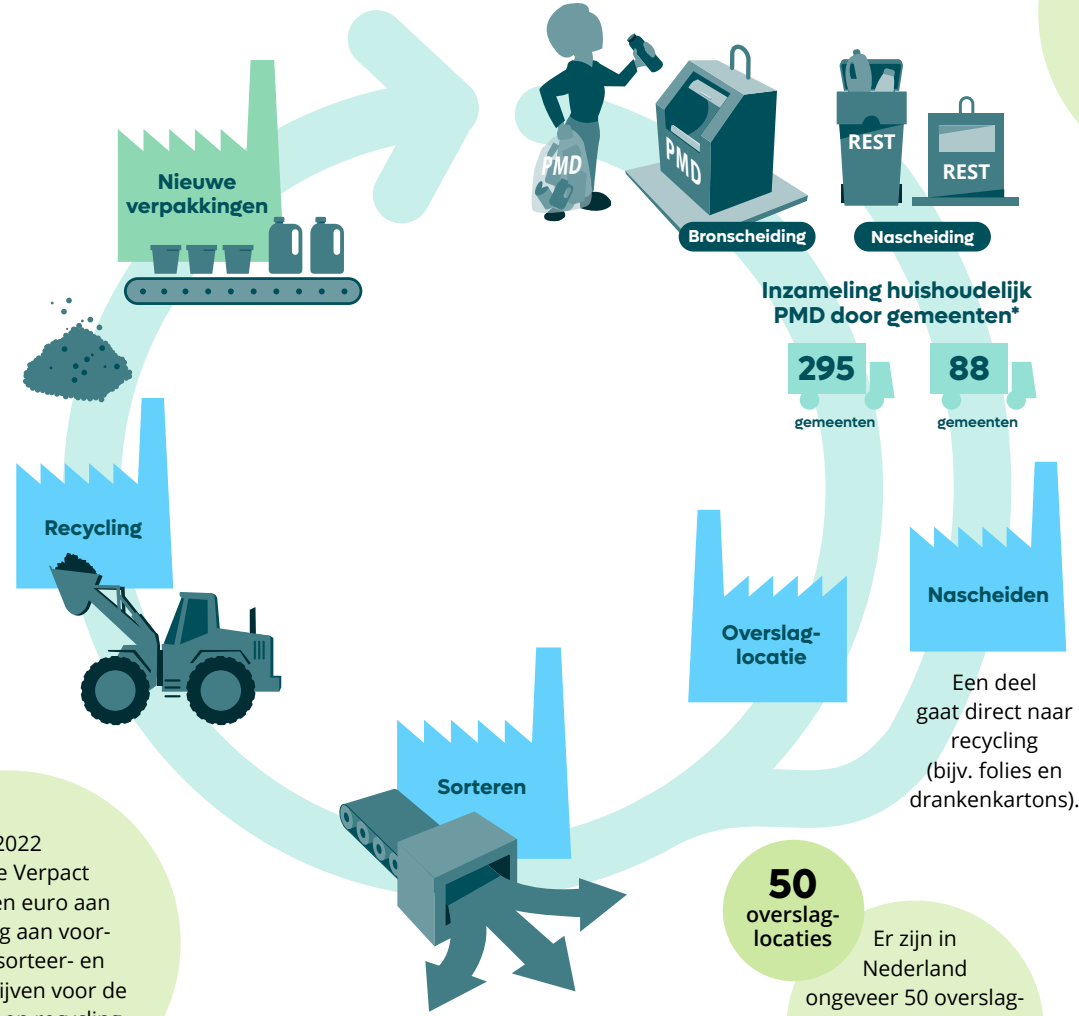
Nieuwe verpakkingen

PMD

PMD

REST

REST

Bronscheiding

Nascheiding

Inzameling huishoudelijk PMD door gemeenten*

295
gemeenten

88
gemeenten

Recycling

Overslaglocatie

Nascheiden

Een deel gaat direct naar recycling (bijv. folies en drankenkartons).

Sorteren

2022
e Verpact
en euro aan
g aan voor-
sorteer- en
ijven voor de
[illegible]

50
overslaglocaties

Er zijn in Nederland ongeveer 50 overslag-